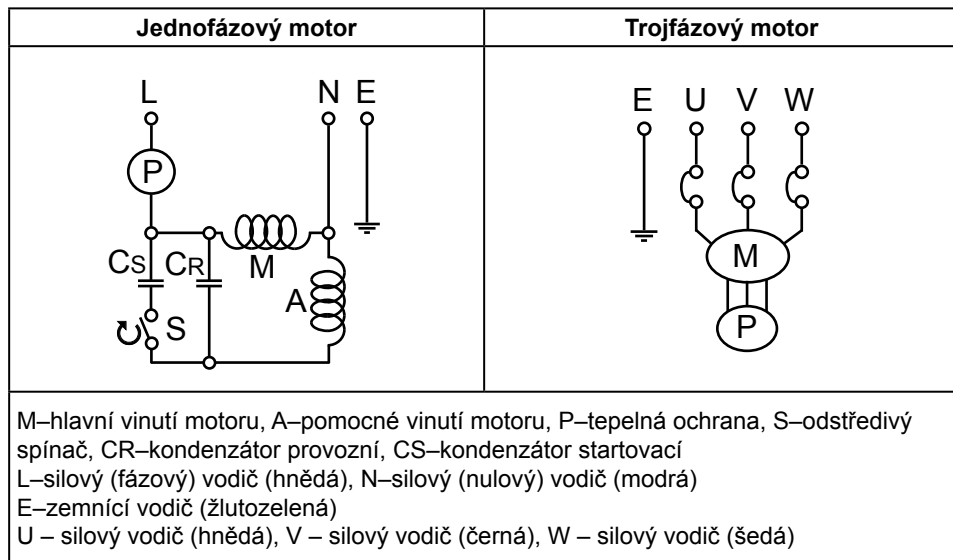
| Jednofázový motor | Trojfázový motor |
|---|---|
| L, N, E, P, Cs, CR, M, A, S | E, U, V, W, M, P |

M–hlavní vinutí motoru, A–pomocné vinutí motoru, P–tepelná ochrana, S–odstředivý spínač, CR–kondenzátor provozní, CS–kondenzátor startovací
L–silový (fázový) vodič (hnědá), N–silový (nulový) vodič (modrá)
E–zemnící vodič (žlutozelená)
U – silový vodič (hnědá), V – silový vodič (černá), W – silový vodič (šedá)